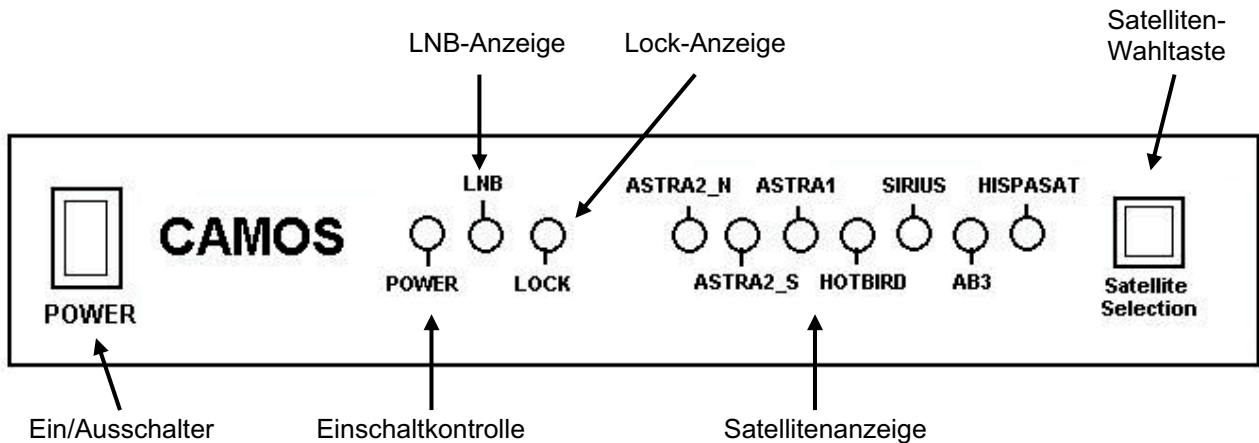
LNB-Anzeige

Lock-Anzeige

Satelliten-Wahltaste

LNB

CAMOS

POWER

LOCK

ASTRA2_N

ASTRA1

SIRIUS

HISPASAT

ASTRA2_S

HOTBIRD

AB3

Satellite Selection

POWER

Ein/Ausschalter

Einschaltkontrolle

Satellitenanzeige